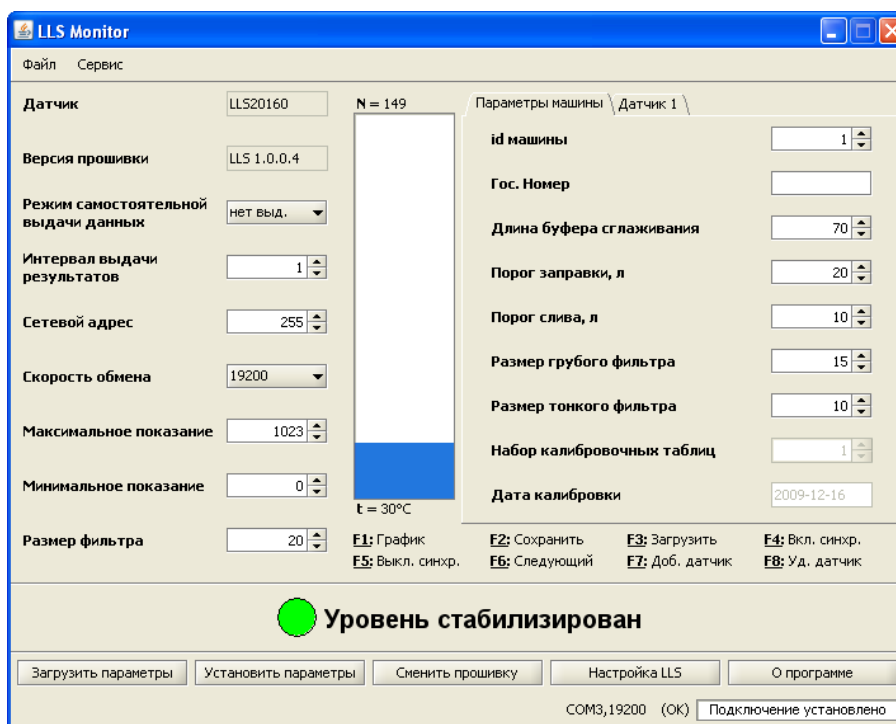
LLS Monitor

Файл Сервис

Датчик LLS20160

Версия прошивки LLS 1.0.0.4

Режим самостоятельной выдачи данных нет выд.

Интервал выдачи результатов 1

Сетевой адрес 255

Скорость обмена 19200

Максимальное показание 1023

Минимальное показание 0

Размер фильтра 20

N = 149

t = 30°C

Параметры машины | Датчик 1

id машины 1

Гос. Номер

Длина буфера сглаживания 70

Порог заправки, л 20

Порог слива, л 10

Размер грубого фильтра 15

Размер тонкого фильтра 10

Набор калибровочных таблиц 1

Дата калибровки 2009-12-16

F1: График F2: Сохранить F3: Загрузить F4: Вкл. синхр.
F5: Выкл. синхр. F6: Следующий F7: Доб. датчик F8: Уд. датчик

Уровень стабилизирован

Загрузить параметры | Установить параметры | Сменить прошивку | Настройка LLS | О программе

COM3,19200 (OK) Подключение установлено